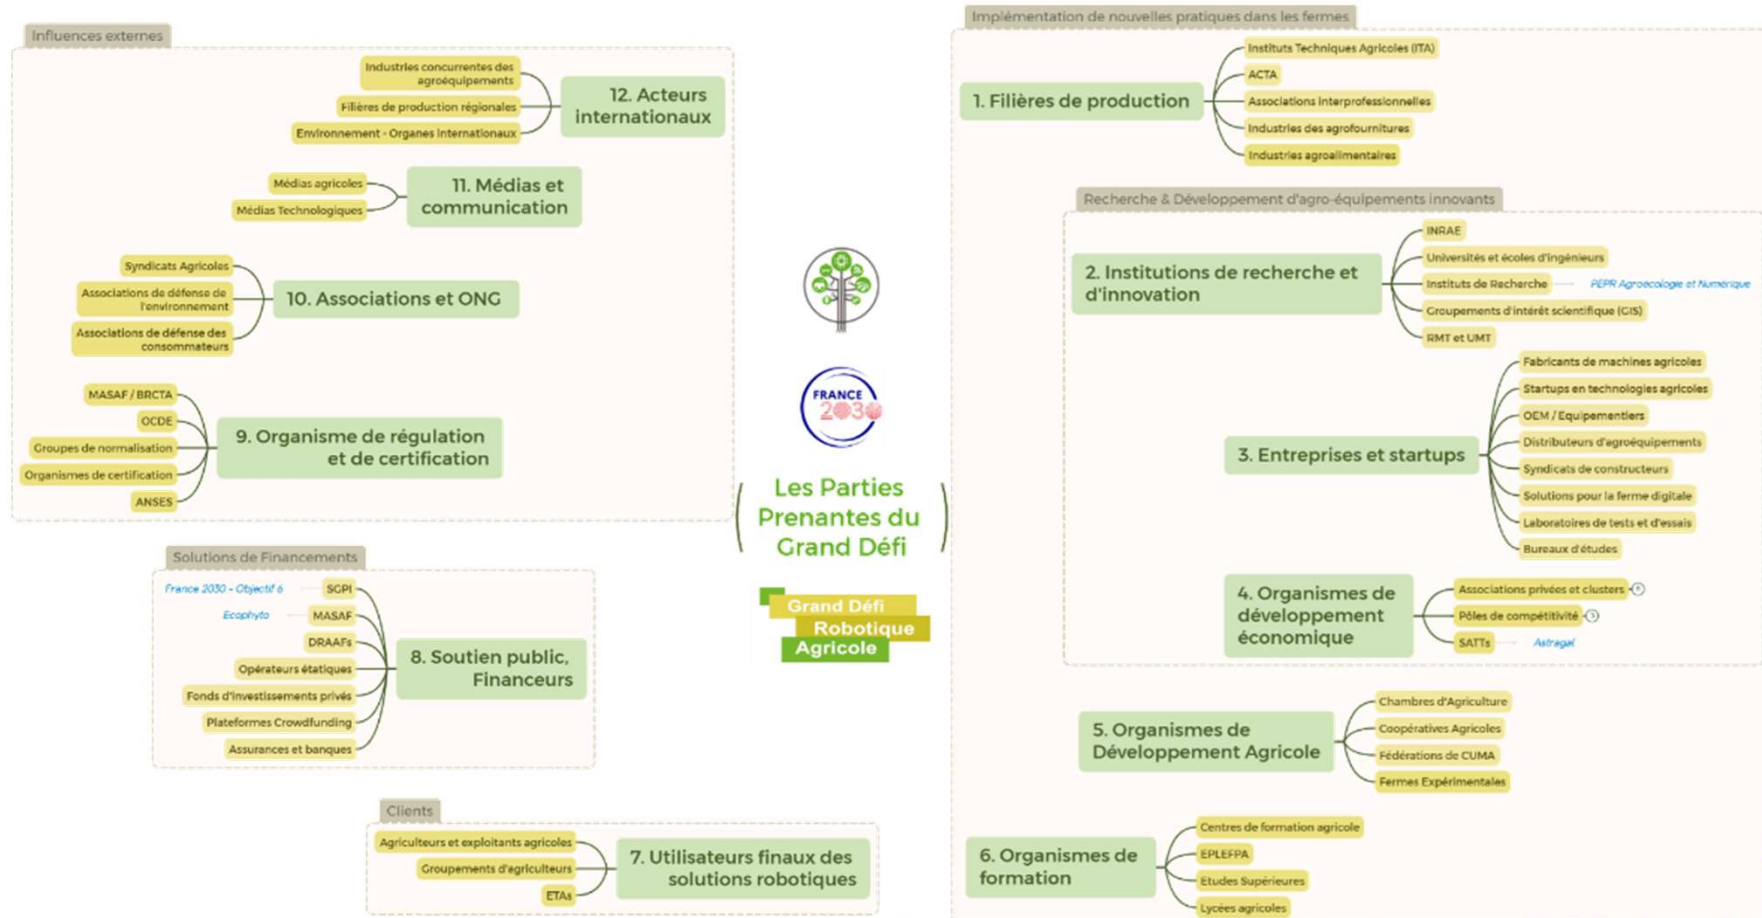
Influences externes

Industries concurrentes des agroéquipements
Filières de production régionales
Environnement - Organes internationaux
12. Acteurs internationaux

Médias agricoles
Médias Technologiques
11. Médias et communication

Syndicats Agricoles
Associations de défense de l'environnement
Associations de défense des consommateurs
10. Associations et ONG

MASAF / BRCTA
OCDE
Groupes de normalisation
Organismes de certification
ANSES
9. Organisme de régulation et de certification

Solutions de Financements

France 2030 - Objectif 6
SGPI
Ecophyto
MASAF
DRAAFs
Opérateurs étatiques
Fonds d'investissements privés
Plateformes Crowdfunding
Assurances et banques
8. Soutien public, Financeurs

Clients

Agriculteurs et exploitants agricoles
Groupements d'agriculteurs
ETAs
7. Utilisateurs finaux des solutions robotiques

FRANCE 2030

Les Parties Prenantes du Grand Défi

Grand Défi Robotique Agricole

Implémentation de nouvelles pratiques dans les fermes

1. Filières de production
Instituts Techniques Agricoles (ITA)
ACTA
Associations interprofessionnelles
Industries des agrofournitures
Industries agroalimentaires

Recherche & Développement d'agro-équipements innovants

2. Institutions de recherche et d'innovation
INRAE
Universités et écoles d'ingénieurs
Instituts de Recherche
PEPR Agroécologie et Numérique
Groupements d'intérêt scientifique (GIS)
RMT et UMT

3. Entreprises et startups
Fabricants de machines agricoles
Startups en technologies agricoles
OEM / Equipementiers
Distributeurs d'agroéquipements
Syndicats de constructeurs
Solutions pour la ferme digitale
Laboratoires de tests et d'essais
Bureaux d'études

4. Organismes de développement économique
Associations privées et clusters
Pôles de compétitivité
SATTs
Astragal

5. Organismes de Développement Agricole
Chambres d'Agriculture
Coopératives Agricoles
Fédérations de CUMA
Fermes Expérimentales

6. Organismes de formation
Centres de formation agricole
EPLEFPA
Etudes Supérieures
Lycées agricoles